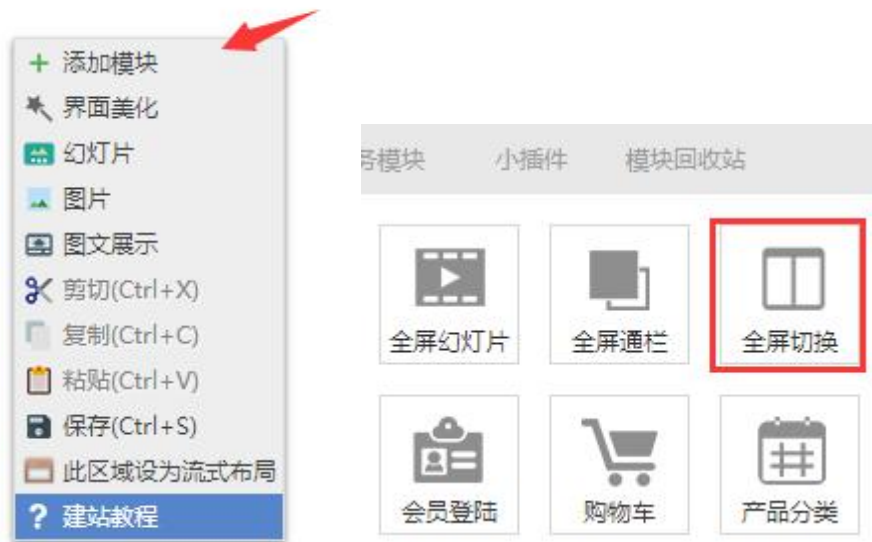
+ 添加模块
界面美化
幻灯片
图片
图文展示
剪切(Ctrl+X)
复制(Ctrl+C)
粘贴(Ctrl+V)
保存(Ctrl+S)
此区域设为流式布局
? 建站教程

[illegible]模块 小插件 模块回收站

全屏幻灯片
全屏通栏
全屏切换
会员登陆
购物车
产品分类